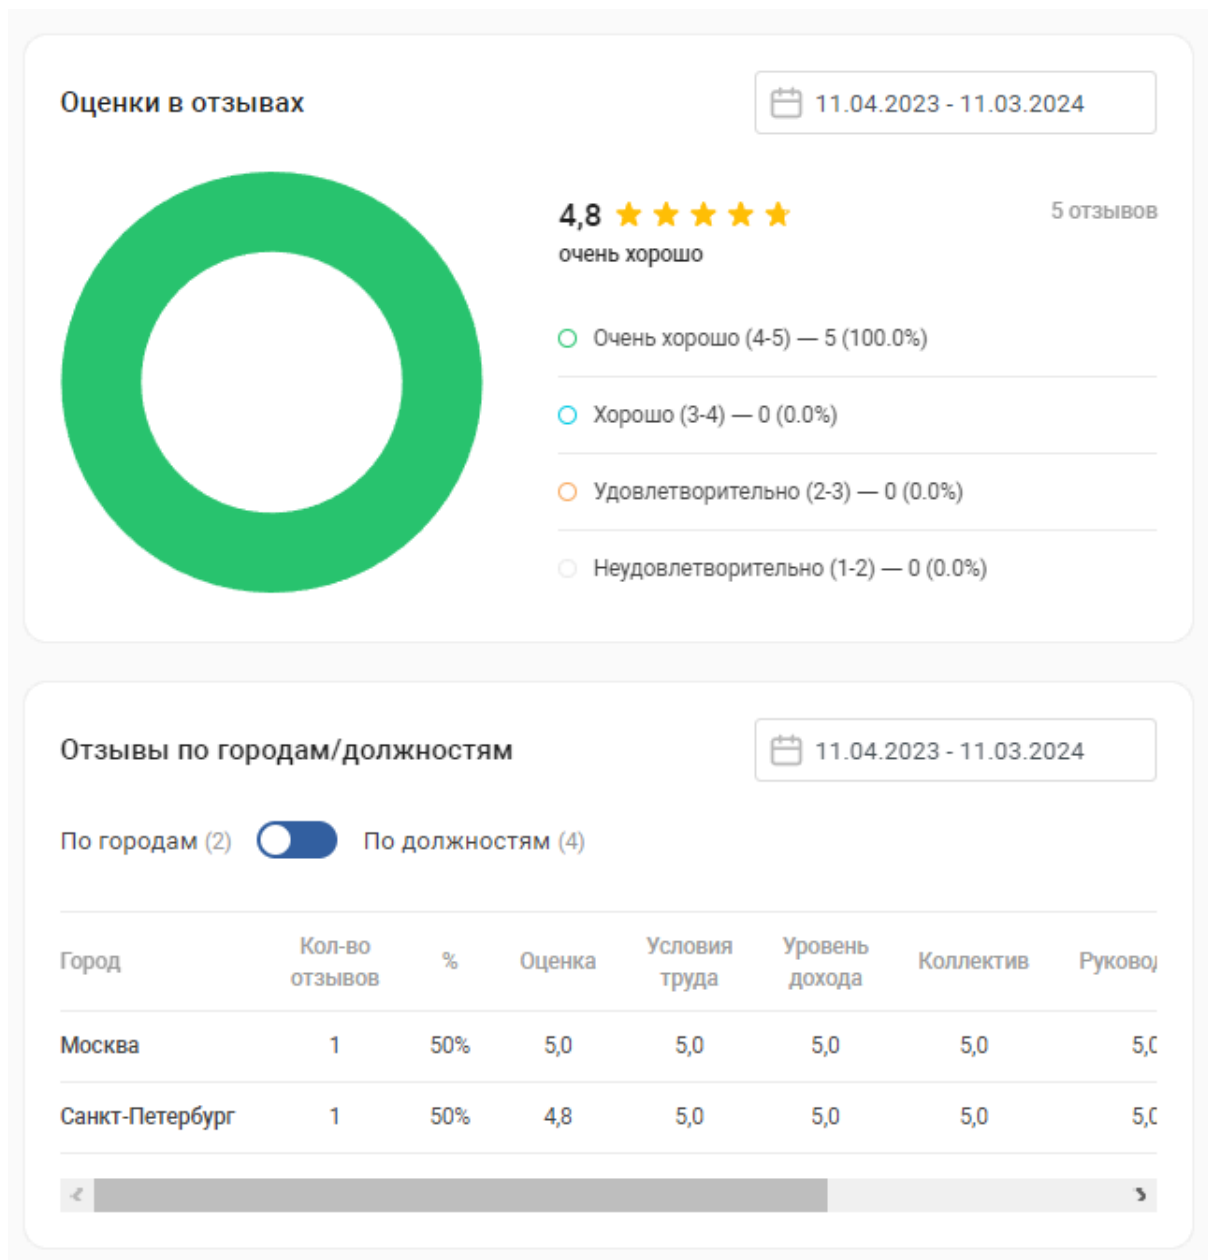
Оценки в отзывах

11.04.2023 - 11.03.2024

4,8 ★★★★★
очень хорошо

5 отзывов

Очень хорошо (4-5) — 5 (100.0%)

Хорошо (3-4) — 0 (0.0%)

Удовлетворительно (2-3) — 0 (0.0%)

Неудовлетворительно (1-2) — 0 (0.0%)

Отзывы по городам/должностям

11.04.2023 - 11.03.2024

По городам (2) По должностям (4)

| Город | Кол-во отзывов | % | Оценка | Условия труда | Уровень дохода | Коллектив | Руковод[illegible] |
|---|---|---|---|---|---|---|---|
| Москва | 1 | 50% | 5,0 | 5,0 | 5,0 | 5,0 | 5,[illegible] |
| Санкт-Петербург | 1 | 50% | 4,8 | 5,0 | 5,0 | 5,0 | 5,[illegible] |